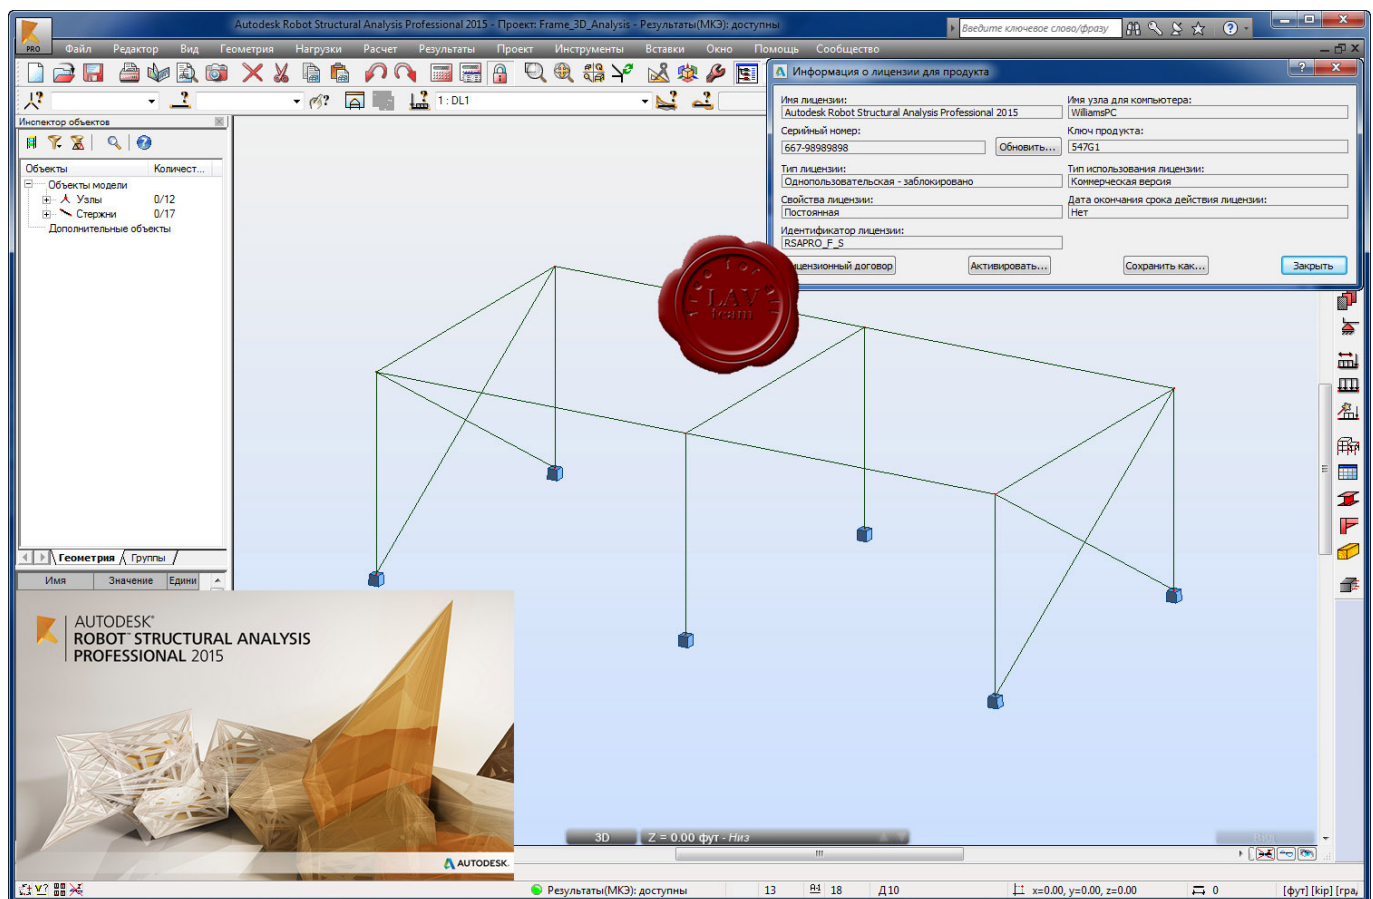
PRO

Autodesk Robot Structural Analysis Professional 2015 - Проект: Frame_3D_Analysis - Результаты(МКЭ): доступны

Введите ключевое слово/фразу

Файл Редактор Вид Геометрия Нагрузки Расчет Результаты Проект Инструменты Вставки Окно Помощь Сообщество

1 : DL1

Инспектор объектов

| Объекты | Количест... |
|---|---|
| Объекты модели | |
| Узлы | 0/12 |
| Стержни | 0/17 |
| Дополнительные объекты | |

Геометрия Группы

| Имя | Значение | Едини |
|---|---|---|

Информация о лицензии для продукта

Имя лицензии:
Autodesk Robot Structural Analysis Professional 2015
Имя узла для компьютера:
WilliamsPC
Серийный номер:
667-98989898
Обновить...
Ключ продукта:
547G1
Тип лицензии:
Однопользовательская - заблокировано
Тип использования лицензии:
Коммерческая версия
Свойства лицензии:
Постоянная
Дата окончания срока действия лицензии:
Нет
Идентификатор лицензии:
RSAPRO_F_S

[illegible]цензионный договор
Активировать...
Сохранить как...
Закрыть

LAV team

AUTODESK®
ROBOT™ STRUCTURAL ANALYSIS
PROFESSIONAL 2015

AUTODESK.

3D
Z = 0.00 фут - Низ

Результаты(МКЭ): доступны 13 18 Д10 x=0.00, y=0.00, z=0.00 0 [фут] [kip] [гра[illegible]